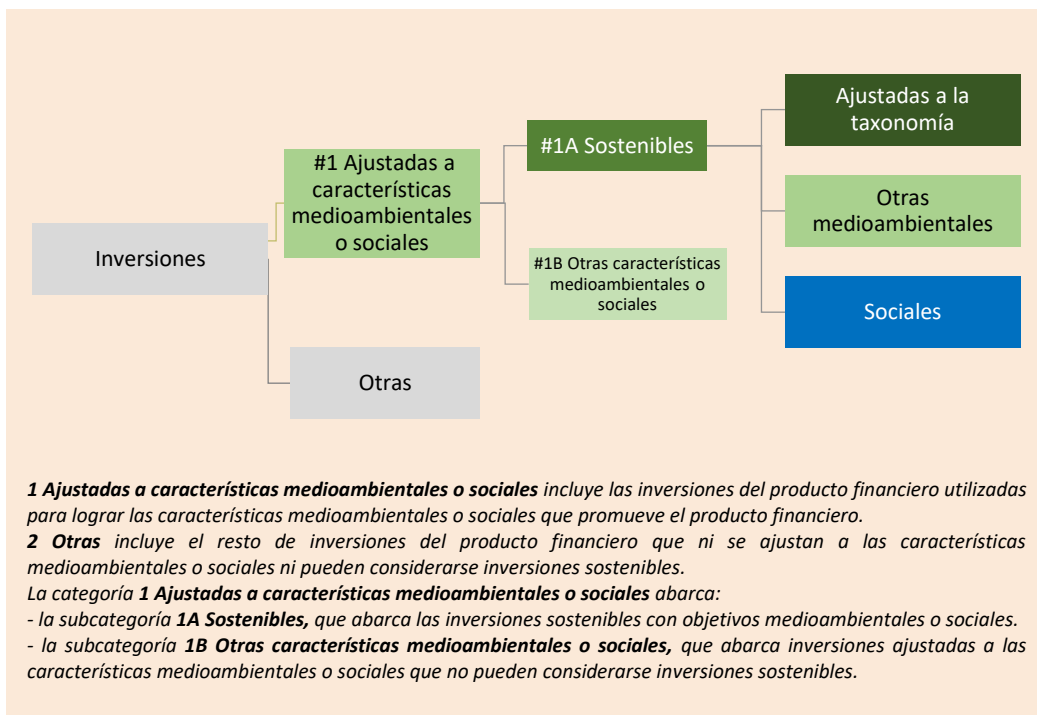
Inversiones

#1 Ajustadas a características medioambientales o sociales

Otras

#1A Sostenibles

#1B Otras características medioambientales o sociales

Ajustadas a la taxonomía

Otras medioambientales

Sociales

***1 Ajustadas a características medioambientales o sociales*** *incluye las inversiones del producto financiero utilizadas para lograr las características medioambientales o sociales que promueve el producto financiero.*
***2 Otras*** *incluye el resto de inversiones del producto financiero que ni se ajustan a las características medioambientales o sociales ni pueden considerarse inversiones sostenibles.*
*La categoría* ***1 Ajustadas a características medioambientales o sociales*** *abarca:*
*- la subcategoría* ***1A Sostenibles,*** *que abarca las inversiones sostenibles con objetivos medioambientales o sociales.*
*- la subcategoría* ***1B Otras características medioambientales o sociales,*** *que abarca inversiones ajustadas a las características medioambientales o sociales que no pueden considerarse inversiones sostenibles.*